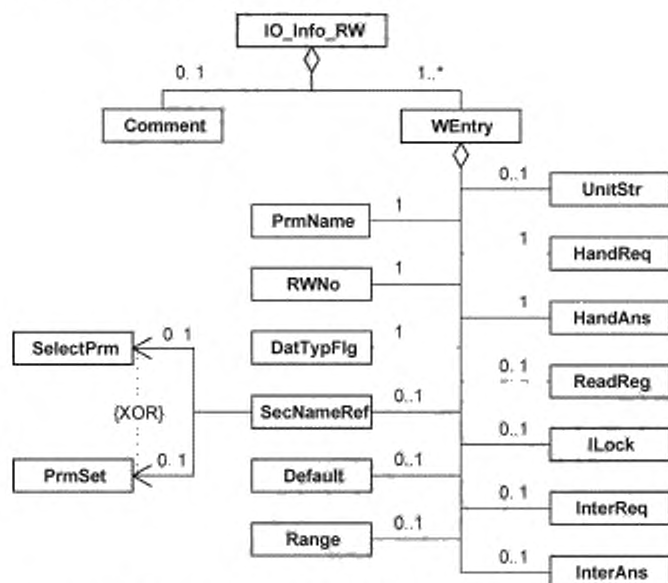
IO_Info_RW

0. 1

1..*

Comment

WEntry

0..1

UnitStr

PrmName

1

1

HandReq

RWNo

1

1

HandAns

SelectPrm

0 1

DatTypFlg

1

0. 1

ReadReg

{XOR}

SecNameRef

0..1

0..1

ILock

PrmSet

0. 1

Default

0..1

0. 1

InterReq

Range

0..1

0..1

InterAns